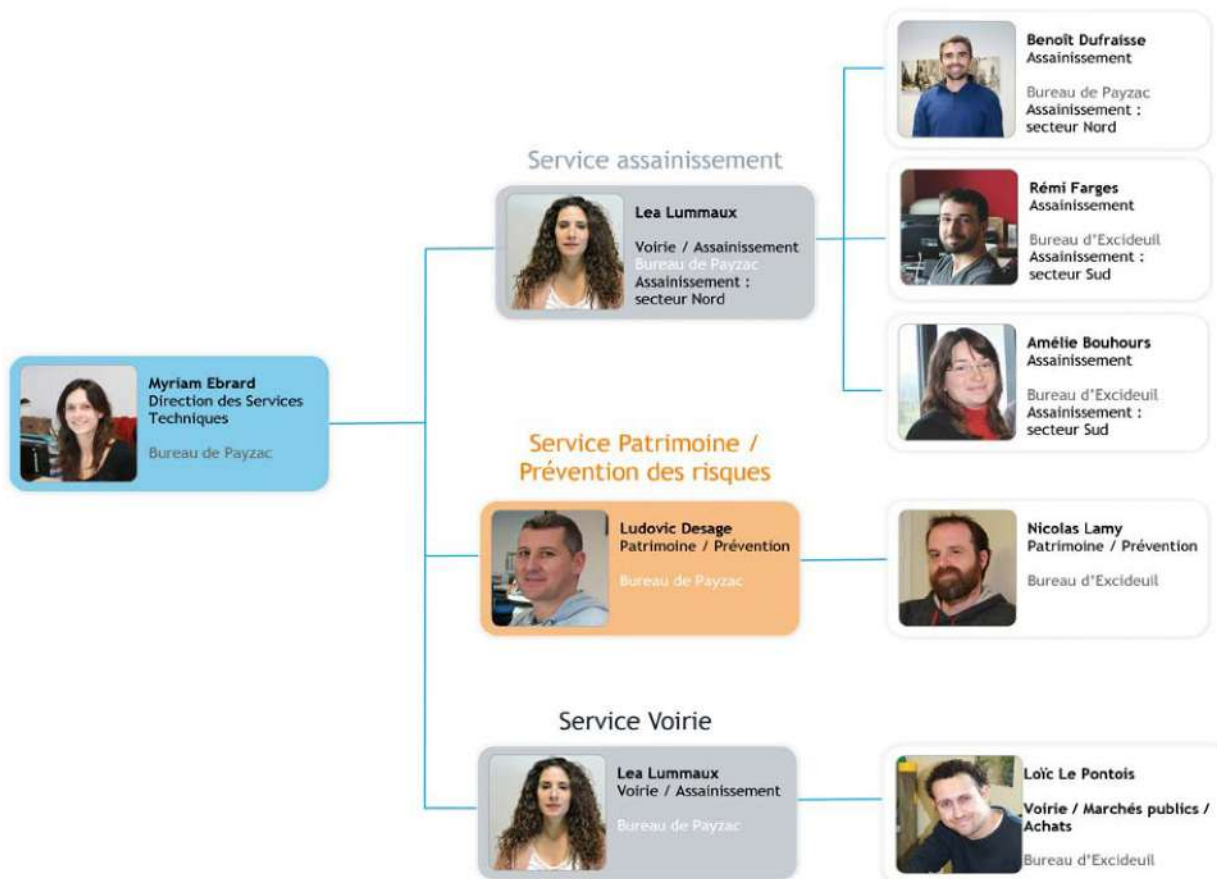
Myriam Ebrard
Direction des Services Techniques

Bureau de Payzac

Service assainissement

Lea Lummaux

Voirie / Assainissement
Bureau de Payzac
Assainissement : secteur Nord

Benoît Dufraisse
Assainissement

Bureau de Payzac
Assainissement : secteur Nord

Rémi Farges
Assainissement

Bureau d'Excideuil
Assainissement : secteur Sud

Amélie Bouhours
Assainissement

Bureau d'Excideuil
Assainissement : secteur Sud

Service Patrimoine / Prévention des risques

Ludovic Desage
Patrimoine / Prévention

Bureau de Payzac

Nicolas Lamy
Patrimoine / Prévention

Bureau d'Excideuil

Service Voirie

Lea Lummaux
Voirie / Assainissement

Bureau de Payzac

Loïc Le Pontois

Voirie / Marchés publics / Achats

Bureau d'Excideuil